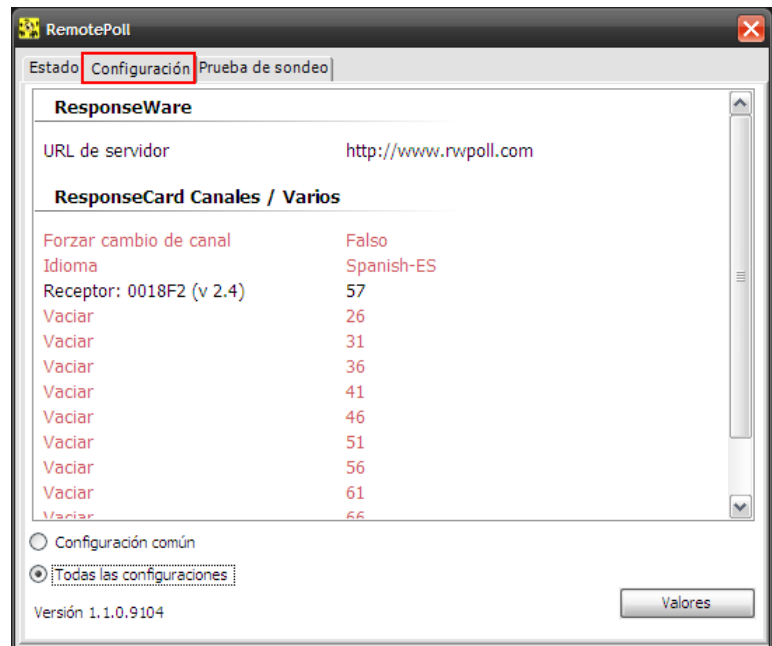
RemotePoll

Estado | Configuración | Prueba de sondeo

ResponseWare

URL de servidor http://www.rwpoll.com

ResponseCard Canales / Varios

| | |
|---|---|
| Forzar cambio de canal | Falso |
| Idioma | Spanish-ES |
| Receptor: 0018F2 (v 2.4) | 57 |
| Vaciar | 26 |
| Vaciar | 31 |
| Vaciar | 36 |
| Vaciar | 41 |
| Vaciar | 46 |
| Vaciar | 51 |
| Vaciar | 56 |
| Vaciar | 61 |
| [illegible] | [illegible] |

Configuración común

Todas las configuraciones

Versión 1.1.0.9104

Valores